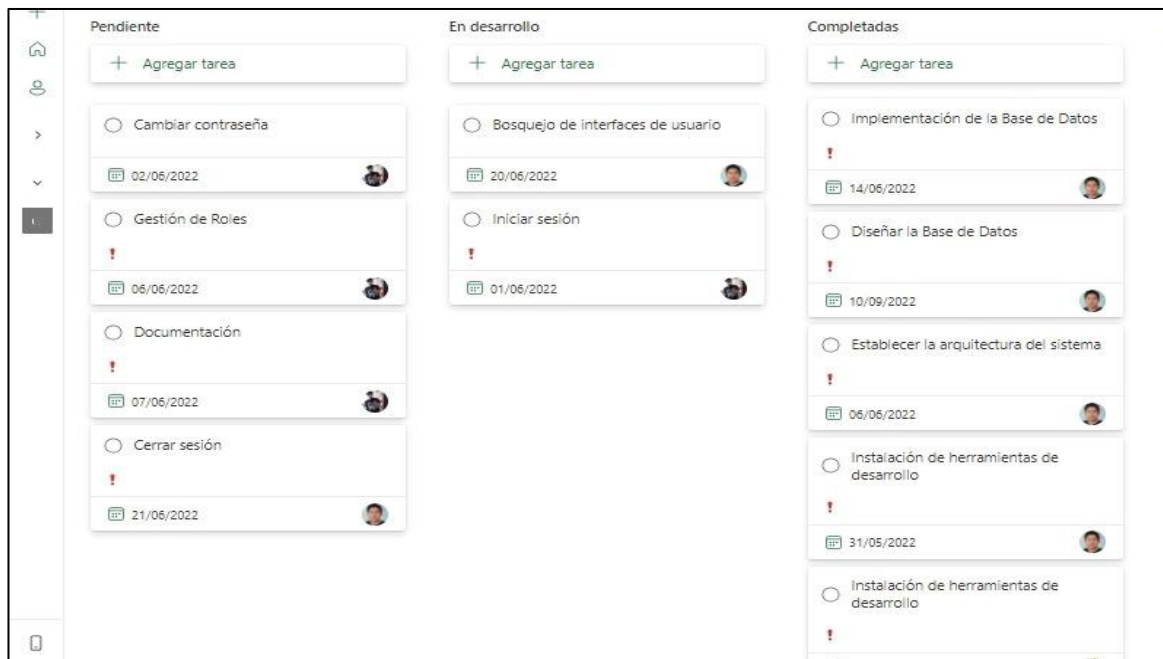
Pendiente

+ Agregar tarea

Cambiar contraseña

02/06/2022

Gestión de Roles

!

06/06/2022

Documentación

!

07/06/2022

Cerrar sesión

!

21/06/2022

En desarrollo

+ Agregar tarea

Bosquejo de interfaces de usuario

20/06/2022

Iniciar sesión

!

01/06/2022

Completadas

+ Agregar tarea

Implementación de la Base de Datos

!

14/06/2022

Diseñar la Base de Datos

!

10/09/2022

Establecer la arquitectura del sistema

!

06/06/2022

Instalación de herramientas de desarrollo

!

31/05/2022

Instalación de herramientas de desarrollo

!